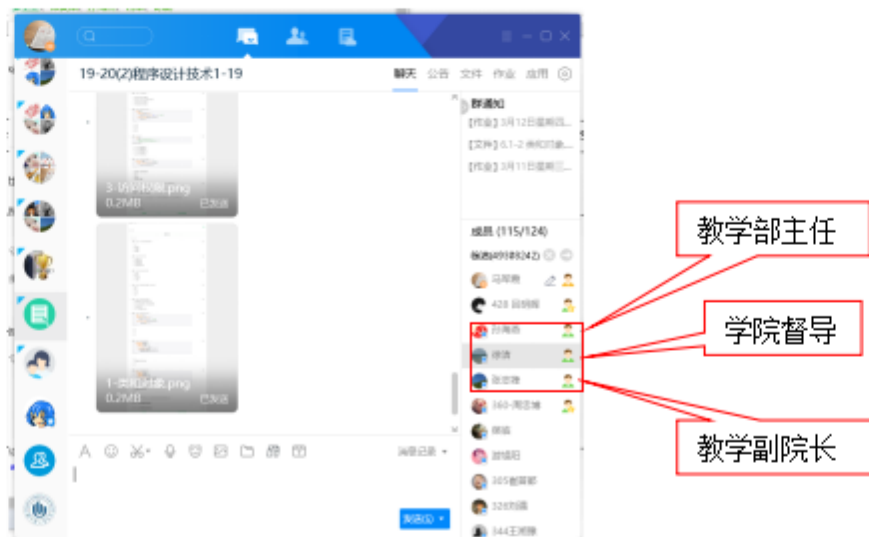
19-20(2)程序设计技术1-19

聊天 公告 文件 作业 应用

群通知
[作业] 3月12日星期四...
[文件] 6.1-2 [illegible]
[作业] 3月11日星期三...

3-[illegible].png
0.2MB 已发送

1-类和对象.png
0.2MB 已发送

消息记录

发送(S)

成员 (115/124)

马翠青
420 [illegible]
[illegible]
徐清
张京唯
360-周志博
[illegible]
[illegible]
305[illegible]
328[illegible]
344王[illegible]

教学部主任

学院督导

教学副院长